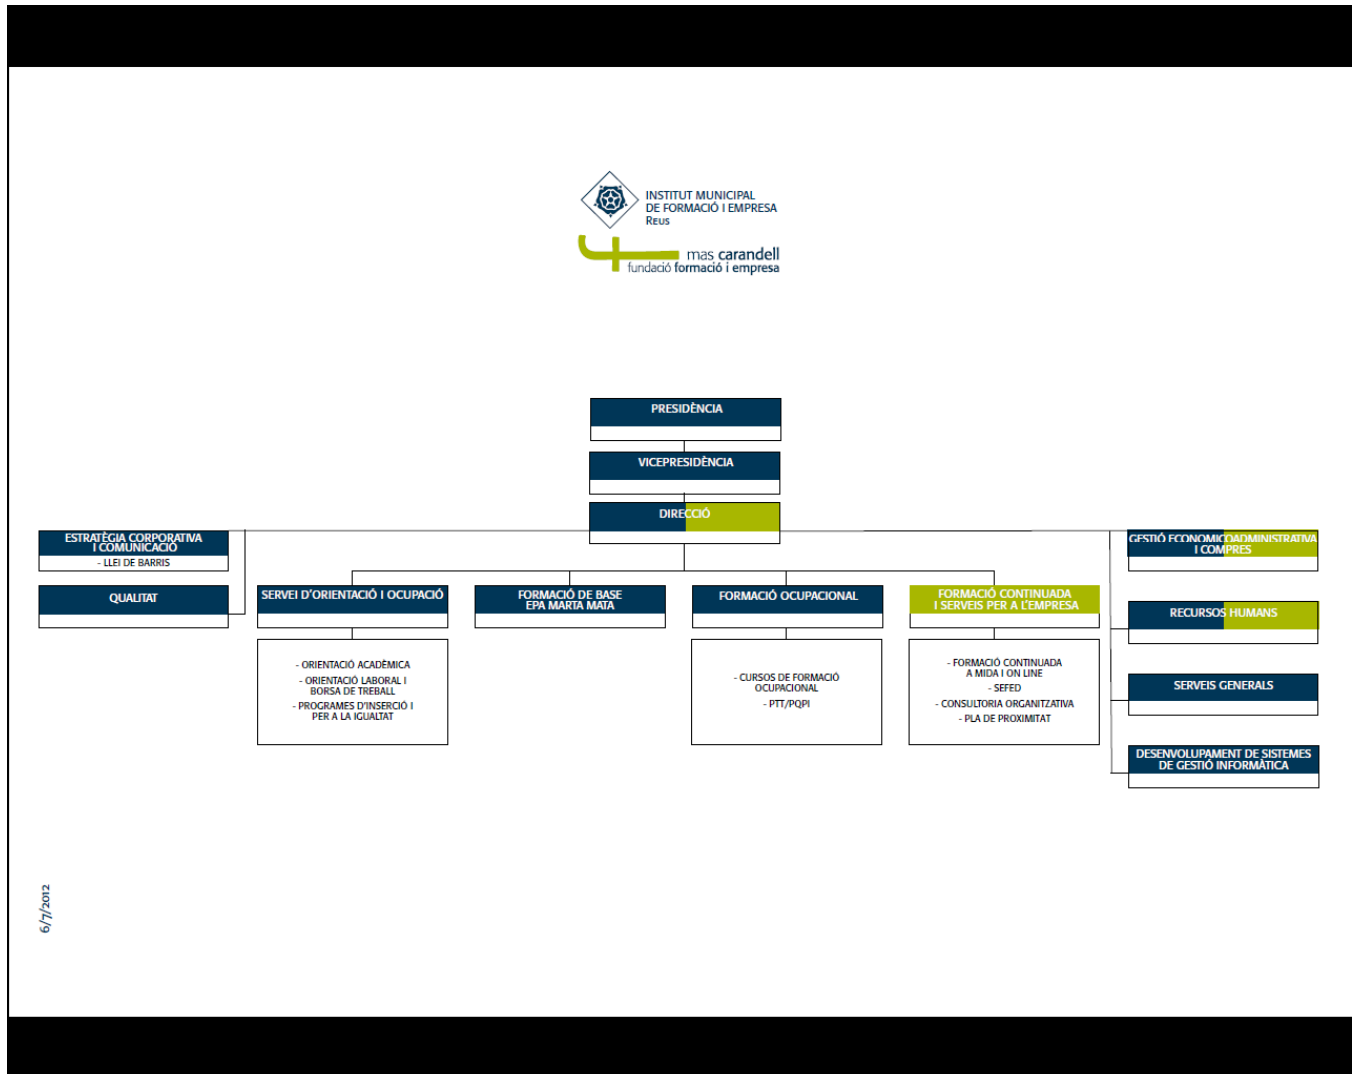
INSTITUT MUNICIPAL
DE FORMACIÓ I EMPRESA
Reus

mas carandell
fundació formació i empresa

PRESIDÈNCIA

VICEPRESIDÈNCIA

DIRECCIÓ

ESTRATÈGIA CORPORATIVA I COMUNICACIÓ
- LLEI DE BARRIS

QUALITAT

SERVEI D'ORIENTACIÓ I OCUPACIÓ
- ORIENTACIÓ ACADÈMICA
- ORIENTACIÓ LABORAL I BORSA DE TREBALL
- PROGRAMES D'INSERCIÓ I PER A LA IGUALTAT

FORMACIÓ DE BASE
EPA MARTA MATA

FORMACIÓ OCUPACIONAL
- CURSOS DE FORMACIÓ OCUPACIONAL
- PTT/PQPI

FORMACIÓ CONTINUADA I SERVEIS PER A L'EMPRESA
- FORMACIÓ CONTINUADA A MIDA I ON LINE
- SEFED
- CONSULTORIA ORGANITZATIVA
- PLA DE PROXIMITAT

GESTIÓ ECONOMICOADMINISTRATIVA I COMPRES

RECURSOS HUMANS

SERVEIS GENERALS

DESENVOLUPAMENT DE SISTEMES DE GESTIÓ INFORMÀTICA

6/7/2012